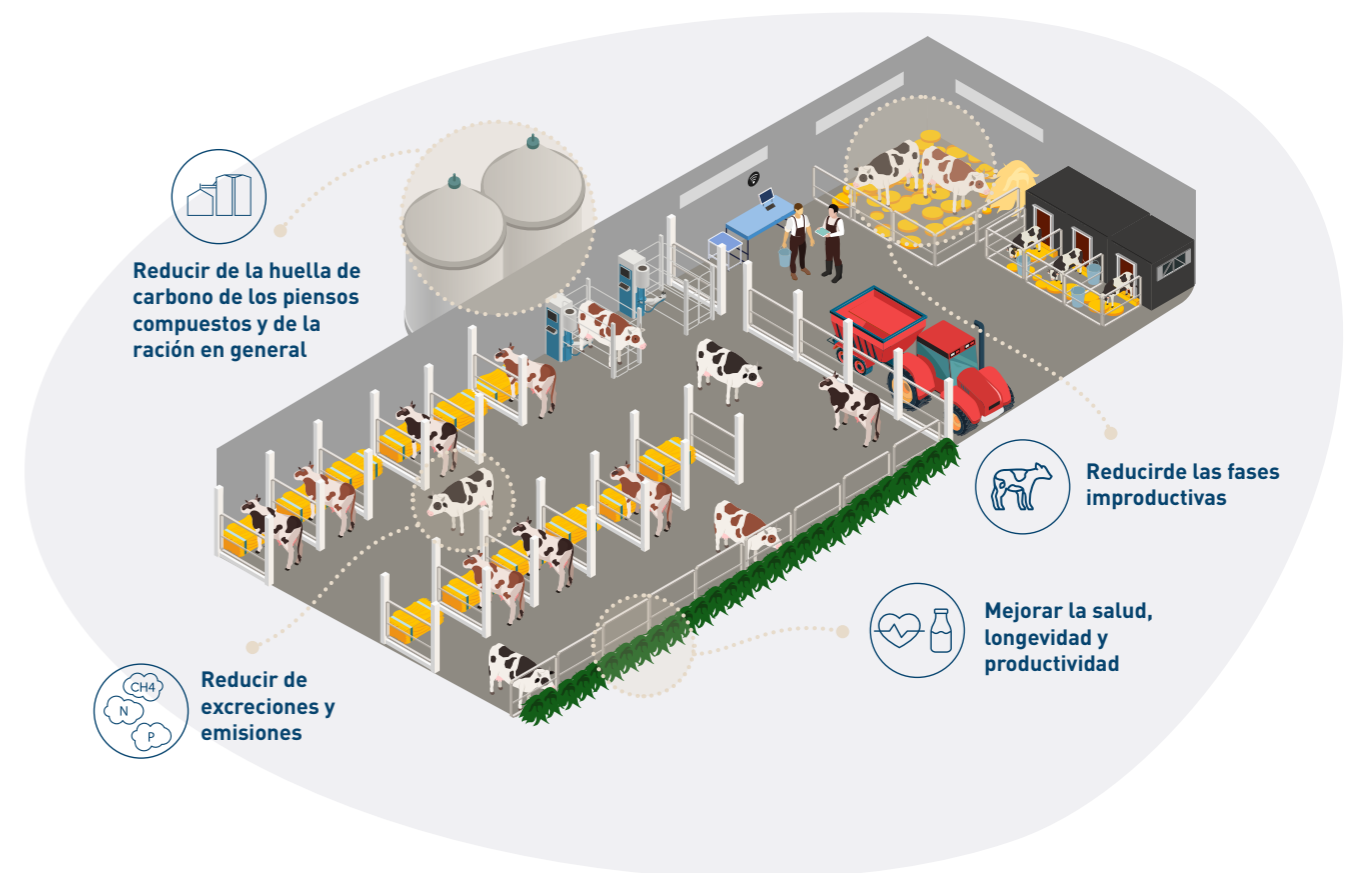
Reducir de la huella de carbono de los piensos compuestos y de la ración en general

Reducirde las fases improductivas

Mejorar la salud, longevidad y productividad

CH4
N
P

Reducir de excreciones y emisiones